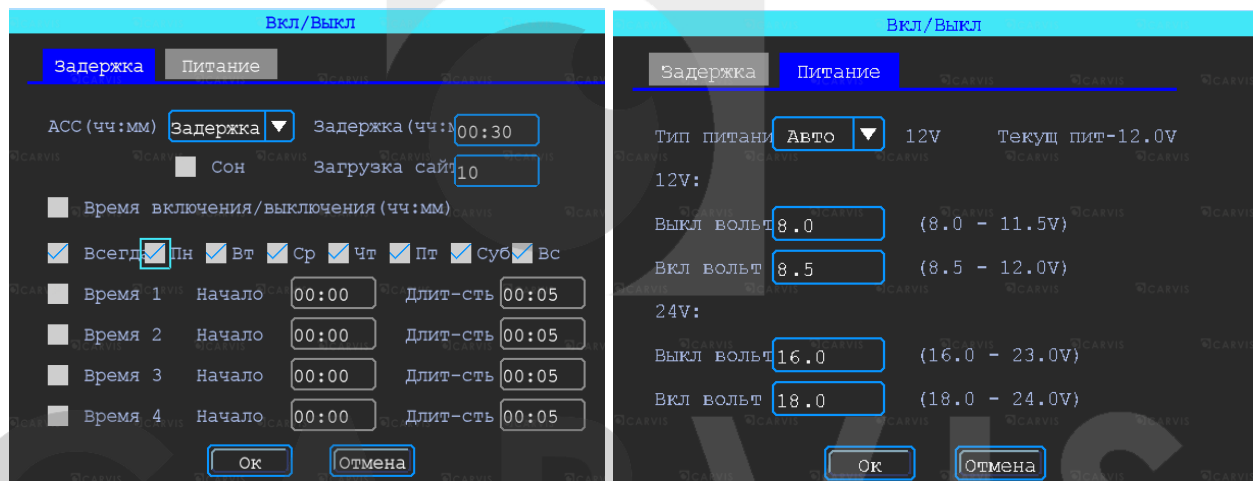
Вкл/Выкл

Задержка Питание

ACC(чч:мм) Задержка Задержка(чч:м 00:30

Сон Загрузка сайт 10

Время включения/выключения(чч:мм)

Всегда Пн Вт Ср Чт Пт Суб Вс

Время 1 Начало 00:00 Длит-сть 00:05

Время 2 Начало 00:00 Длит-сть 00:05

Время 3 Начало 00:00 Длит-сть 00:05

Время 4 Начало 00:00 Длит-сть 00:05

Ок Отмена

Вкл/Выкл

Задержка Питание

Тип питани Авто 12V Текущ пит-12.0V

12V:

Выкл вольт 8.0 (8.0 - 11.5V)

Вкл вольт 8.5 (8.5 - 12.0V)

24V:

Выкл вольт 16.0 (16.0 - 23.0V)

Вкл вольт 18.0 (18.0 - 24.0V)

Ок Отмена